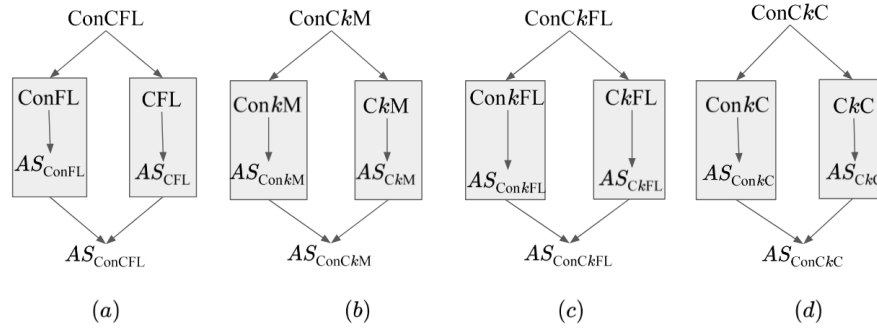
ConCFL

ConFL

$AS_{\text{ConFL}}$

CFL

$AS_{\text{CFL}}$

$AS_{\text{ConCFL}}$

$(a)$

ConC$k$M

Con$k$M

$AS_{\text{Con}k\text{M}}$

C$k$M

$AS_{\text{C}k\text{M}}$

$AS_{\text{ConC}k\text{M}}$

$(b)$

ConC$k$FL

Con$k$FL

$AS_{\text{Con}k\text{FL}}$

C$k$FL

$AS_{\text{C}k\text{FL}}$

$AS_{\text{ConC}k\text{FL}}$

$(c)$

ConC$k$C

Con$k$C

$AS_{\text{Con}k\text{C}}$

C$k$C

$AS_{\text{C}k\text{C}}$

$AS_{\text{ConC}k\text{C}}$

$(d)$